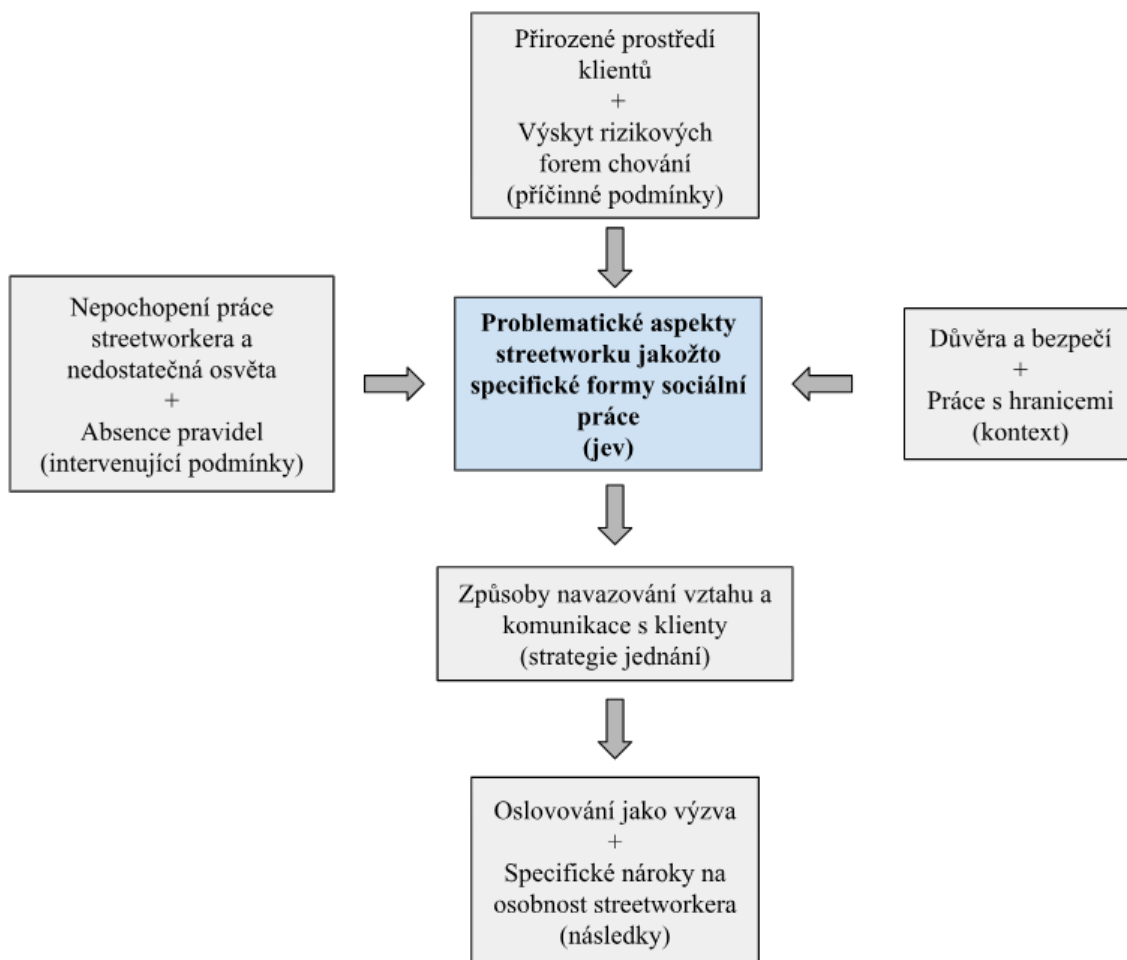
Přirozené prostředí klientů
+
Výskyt rizikových forem chování
(příčinné podmínky)

Nepochopení práce streetworkera a nedostatečná osvěta
+
Absence pravidel
(intervenující podmínky)

**Problematické aspekty streetworku jakožto specifické formy sociální práce
(jev)**

Důvěra a bezpečí
+
Práce s hranicemi
(kontext)

Způsoby navazování vztahu a komunikace s klienty
(strategie jednání)

Oslovování jako výzva
+
Specifické nároky na osobnost streetworkera
(následky)